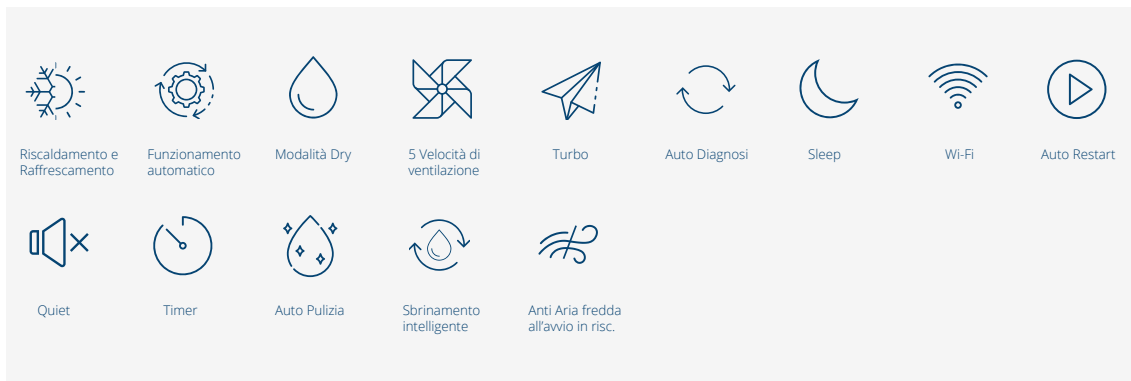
Riscaldamento e Raffrescamento

Funzionamento automatico

Modalità Dry

5 Velocità di ventilazione

Turbo

Auto Diagnosi

Sleep

Wi-Fi

Auto Restart

Quiet

Timer

Auto Pulizia

Sbrinamento intelligente

Anti Aria fredda all'avvio in risc.